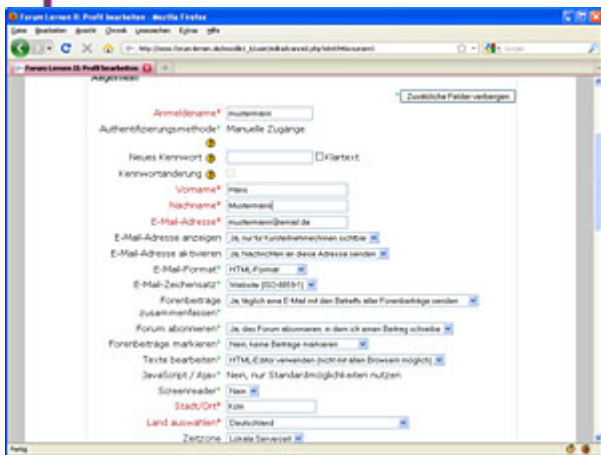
Forum Lernen II: Profil bearbeiten - Mozilla Firefox

Datei Bearbeiten Ansicht Chronik Lesezeichen Extras Hilfe

http://www.forum-lernen.de/moodle/user/editadvanced.php?id=2&course=1

Google

Forum Lernen II: Profil bearbeiten

Allgemein

Zusätzliche Felder verbergen

Anmeldename* mustermann

Authentifizierungsmethode Manuelle Zugänge

Neues Kennwort Klartext

Kennwortänderung

Vorname* Heinz

Nachname* Mustermann

E-Mail-Adresse* mustermann@email.de

E-Mail-Adresse anzeigen Ja, nur für Kursteilnehmer/innen sichtbar

E-Mail-Adresse aktivieren Ja, Nachrichten an diese Adresse senden

E-Mail-Format* HTML-Format

E-Mail-Zeichensatz* Website (ISO-8859-1)

Forenbeiträge zusammenfassen* Ja, täglich eine E-Mail mit den Betreffs aller Forenbeiträge senden

Forum abonnieren* Ja, das Forum abonnieren, in dem ich einen Beitrag schreibe

Forenbeiträge markieren* Nein, keine Beiträge markieren

Texte bearbeiten* HTML-Editor verwenden (nicht mit allen Browsern möglich)

JavaScript / Ajax* Nein, nur Standardmöglichkeiten nutzen

Screenreader* Nein

Stadt/Ort* Köln

Land auswählen* Deutschland

Zeitzone Lokale Serverzeit

Fertig